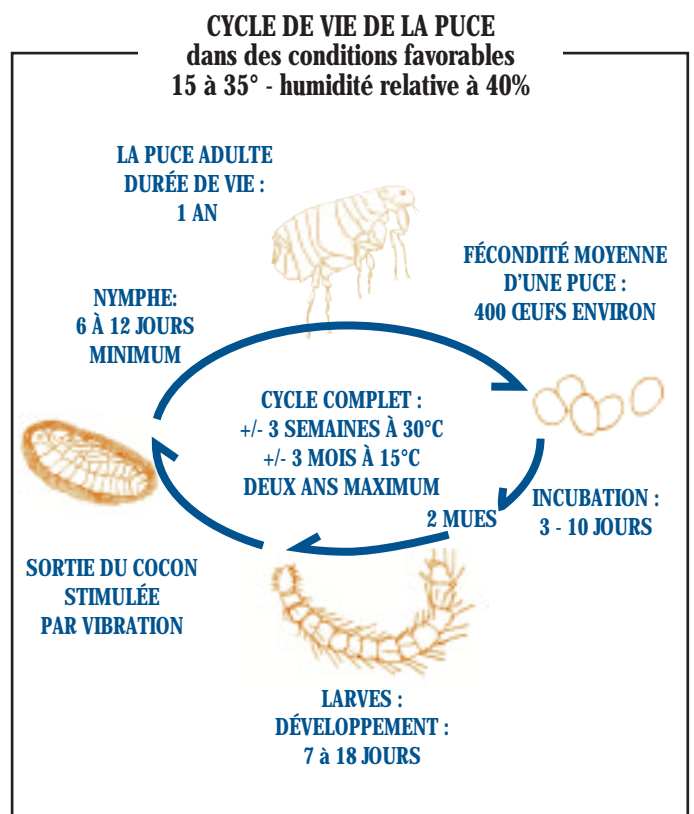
CYCLE DE VIE DE LA PUCE
dans des conditions favorables
15 à 35° - humidité relative à 40%

LA PUCE ADULTE
DURÉE DE VIE :
1 AN

FÉCONDITÉ MOYENNE
D'UNE PUCE :
400 ŒUFS ENVIRON

NYMPHE:
6 À 12 JOURS
MINIMUM

CYCLE COMPLET :
+/- 3 SEMAINES À 30°C
+/- 3 MOIS À 15°C
DEUX ANS MAXIMUM

2 MUES

INCUBATION :
3 - 10 JOURS

SORTIE DU COCON
STIMULÉE
PAR VIBRATION

LARVES :
DÉVELOPPEMENT :
7 à 18 JOURS